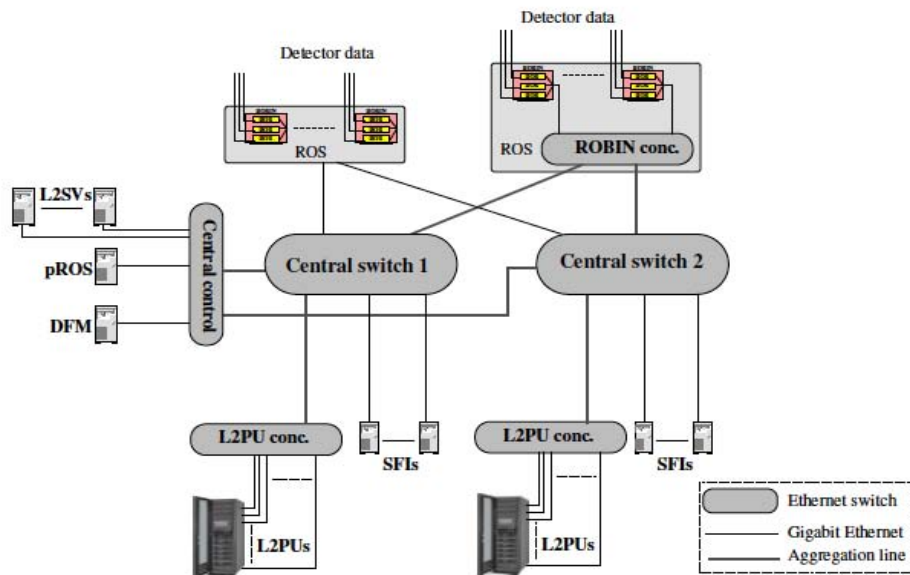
Detector data

Detector data

ROBIN ROBIN

ROBIN ROBIN

ROS

ROS

ROBIN conc.

L2SVs

Central control

pROS

DFM

Central switch 1

Central switch 2

L2PU conc.

SFIs

L2PU conc.

SFIs

L2PUs

L2PUs

Ethernet switch

Gigabit Ethernet

Aggregation line